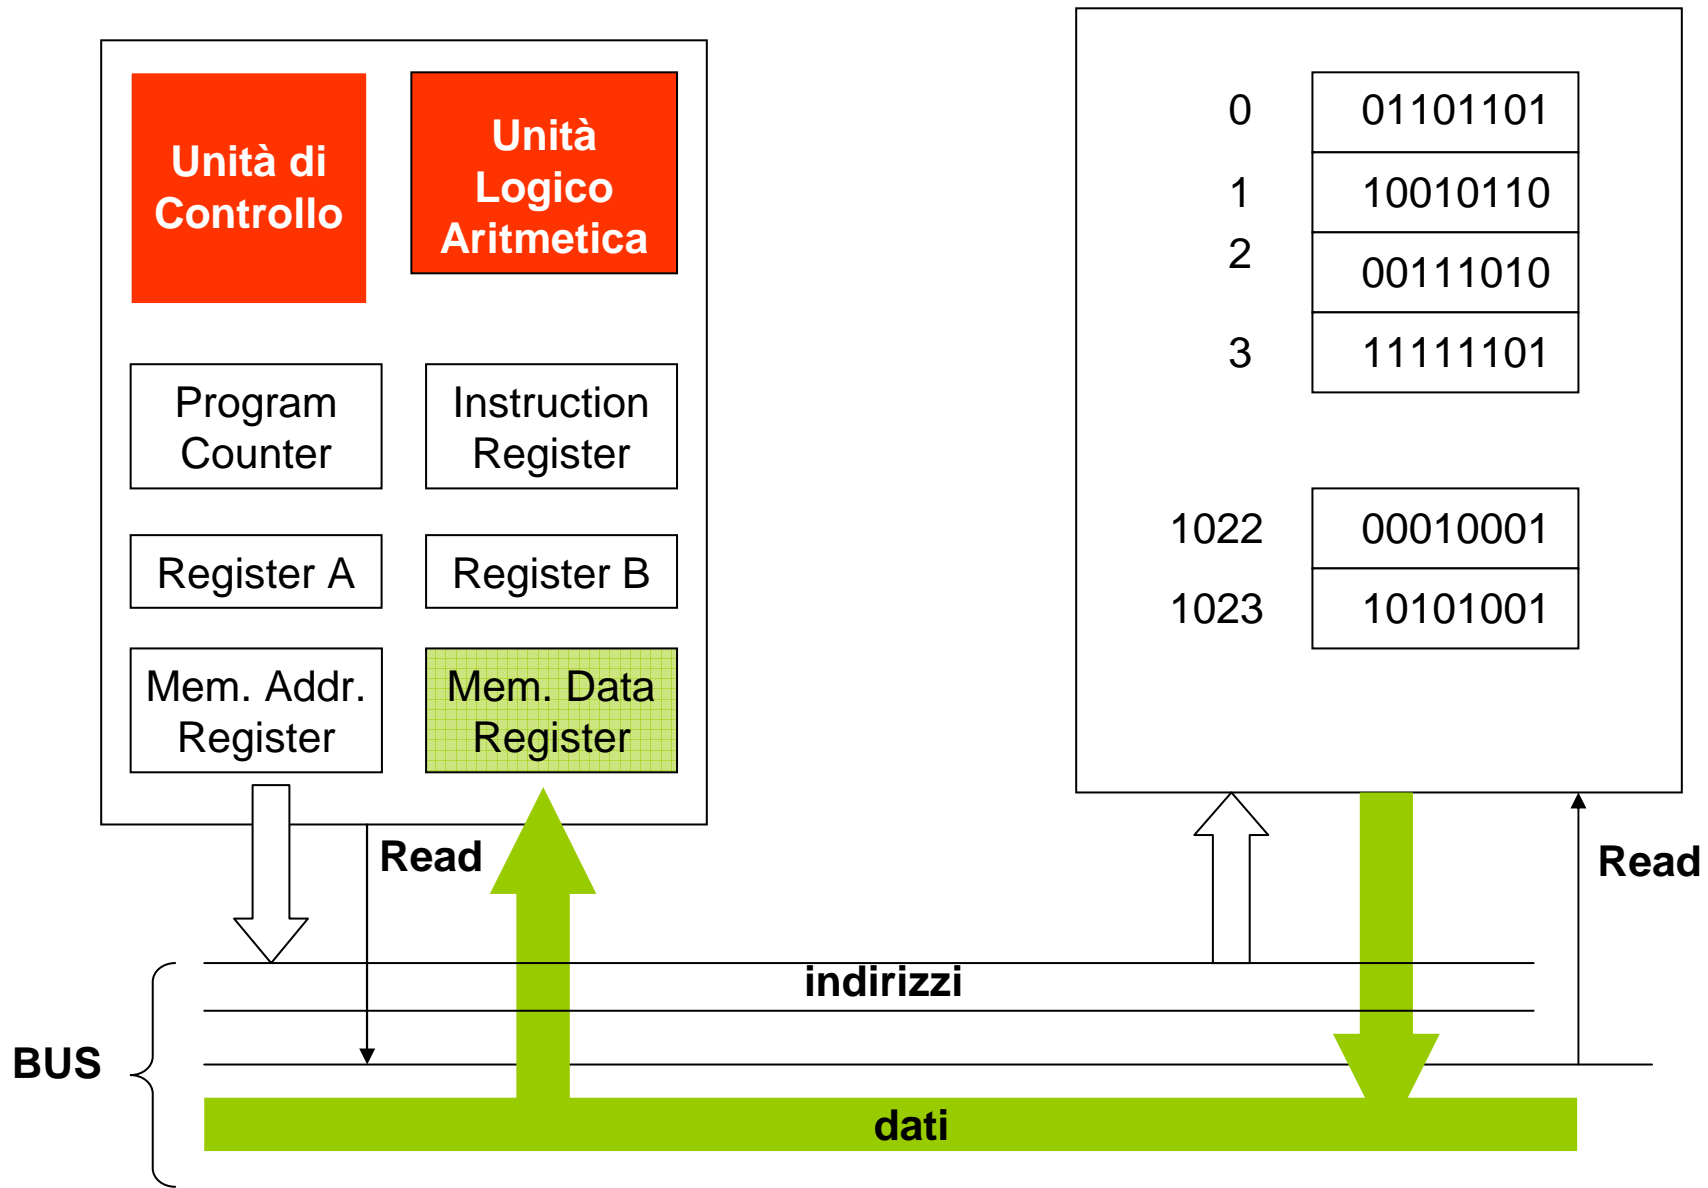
Unità di Controllo

Unità Logico Aritmetica

Program Counter

Instruction Register

Register A

Register B

Mem. Addr. Register

Mem. Data Register

| 0 | 01101101 |
|---|---|
| 1 | 10010110 |
| 2 | 00111010 |
| 3 | 11111101 |
| 1022 | 00010001 |
| 1023 | 10101001 |

Read

Read

indirizzi

BUS

dati